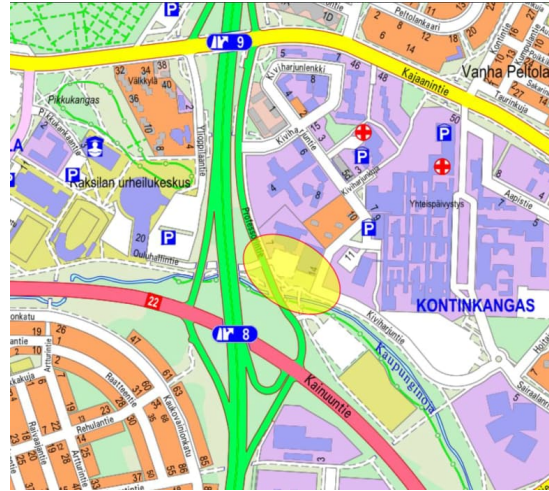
Peltolankaari
Vanha Peltola
Kajaanintie
9
Kiviharjunlenkki
Välkkylä
Pikkukangas
Pikkarankatu
Kaksilan urheilukeskus
Tiilipolantie
Kiviharjuntie
Kiviharjuntie
Yhteispäivystys
Aapistie
Oulunalfintie
KONTINKANGAS
22
8
Kiviharjuntie
Kaupunginoja
Kainuuntie
Rastaantie
Rehulantie
Arttanantie
Kalkuvainiontie
Saiiraalanranta
P
P
P
P
P
P